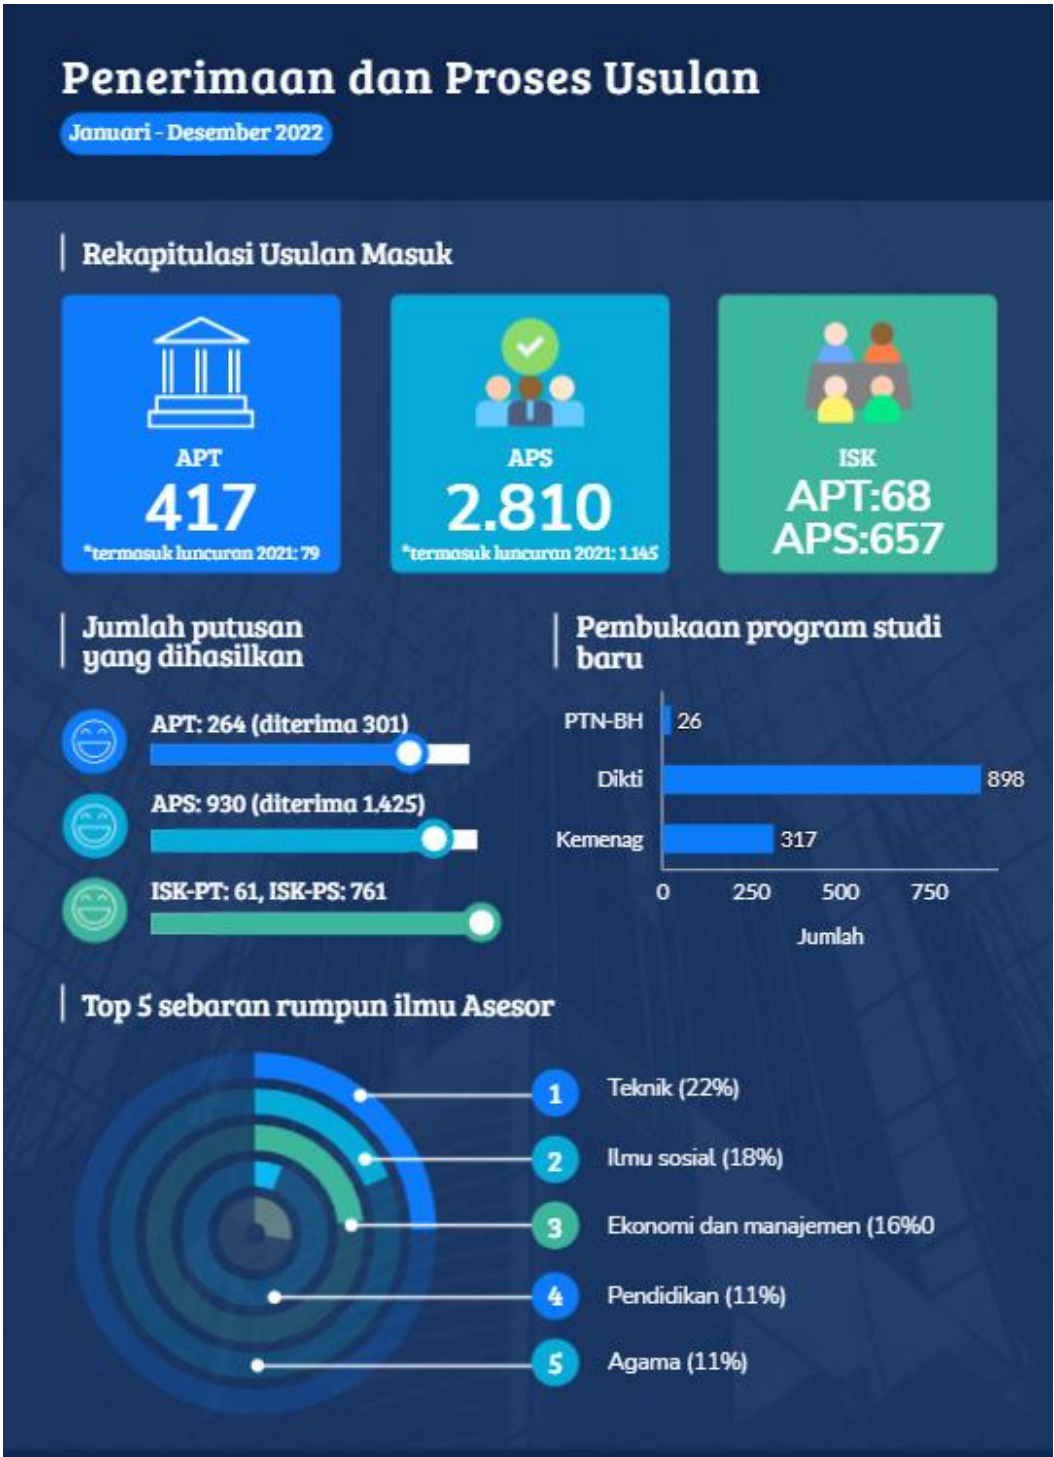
Penerimaan dan Proses Usulan

Januari - Desember 2022

Rekapitulasi Usulan Masuk

APT
417
*termasuk luncuran 2021: 79

APS
2.810
*termasuk luncuran 2021: 1.145

ISK
APT:68
APS:657

Jumlah putusan yang dihasilkan

APT: 264 (diterima 301)

APS: 930 (diterima 1.425)

ISK-PT: 61, ISK-PS: 761

Pembukaan program studi baru

PTN-BH 26
Dikti 898
Kemenag 317
0 250 500 750
Jumlah

Top 5 sebaran rumpun ilmu Asesor

1 Teknik (22%)
2 Ilmu sosial (18%)
3 Ekonomi dan manajemen (16%0
4 Pendidikan (11%)
5 Agama (11%)